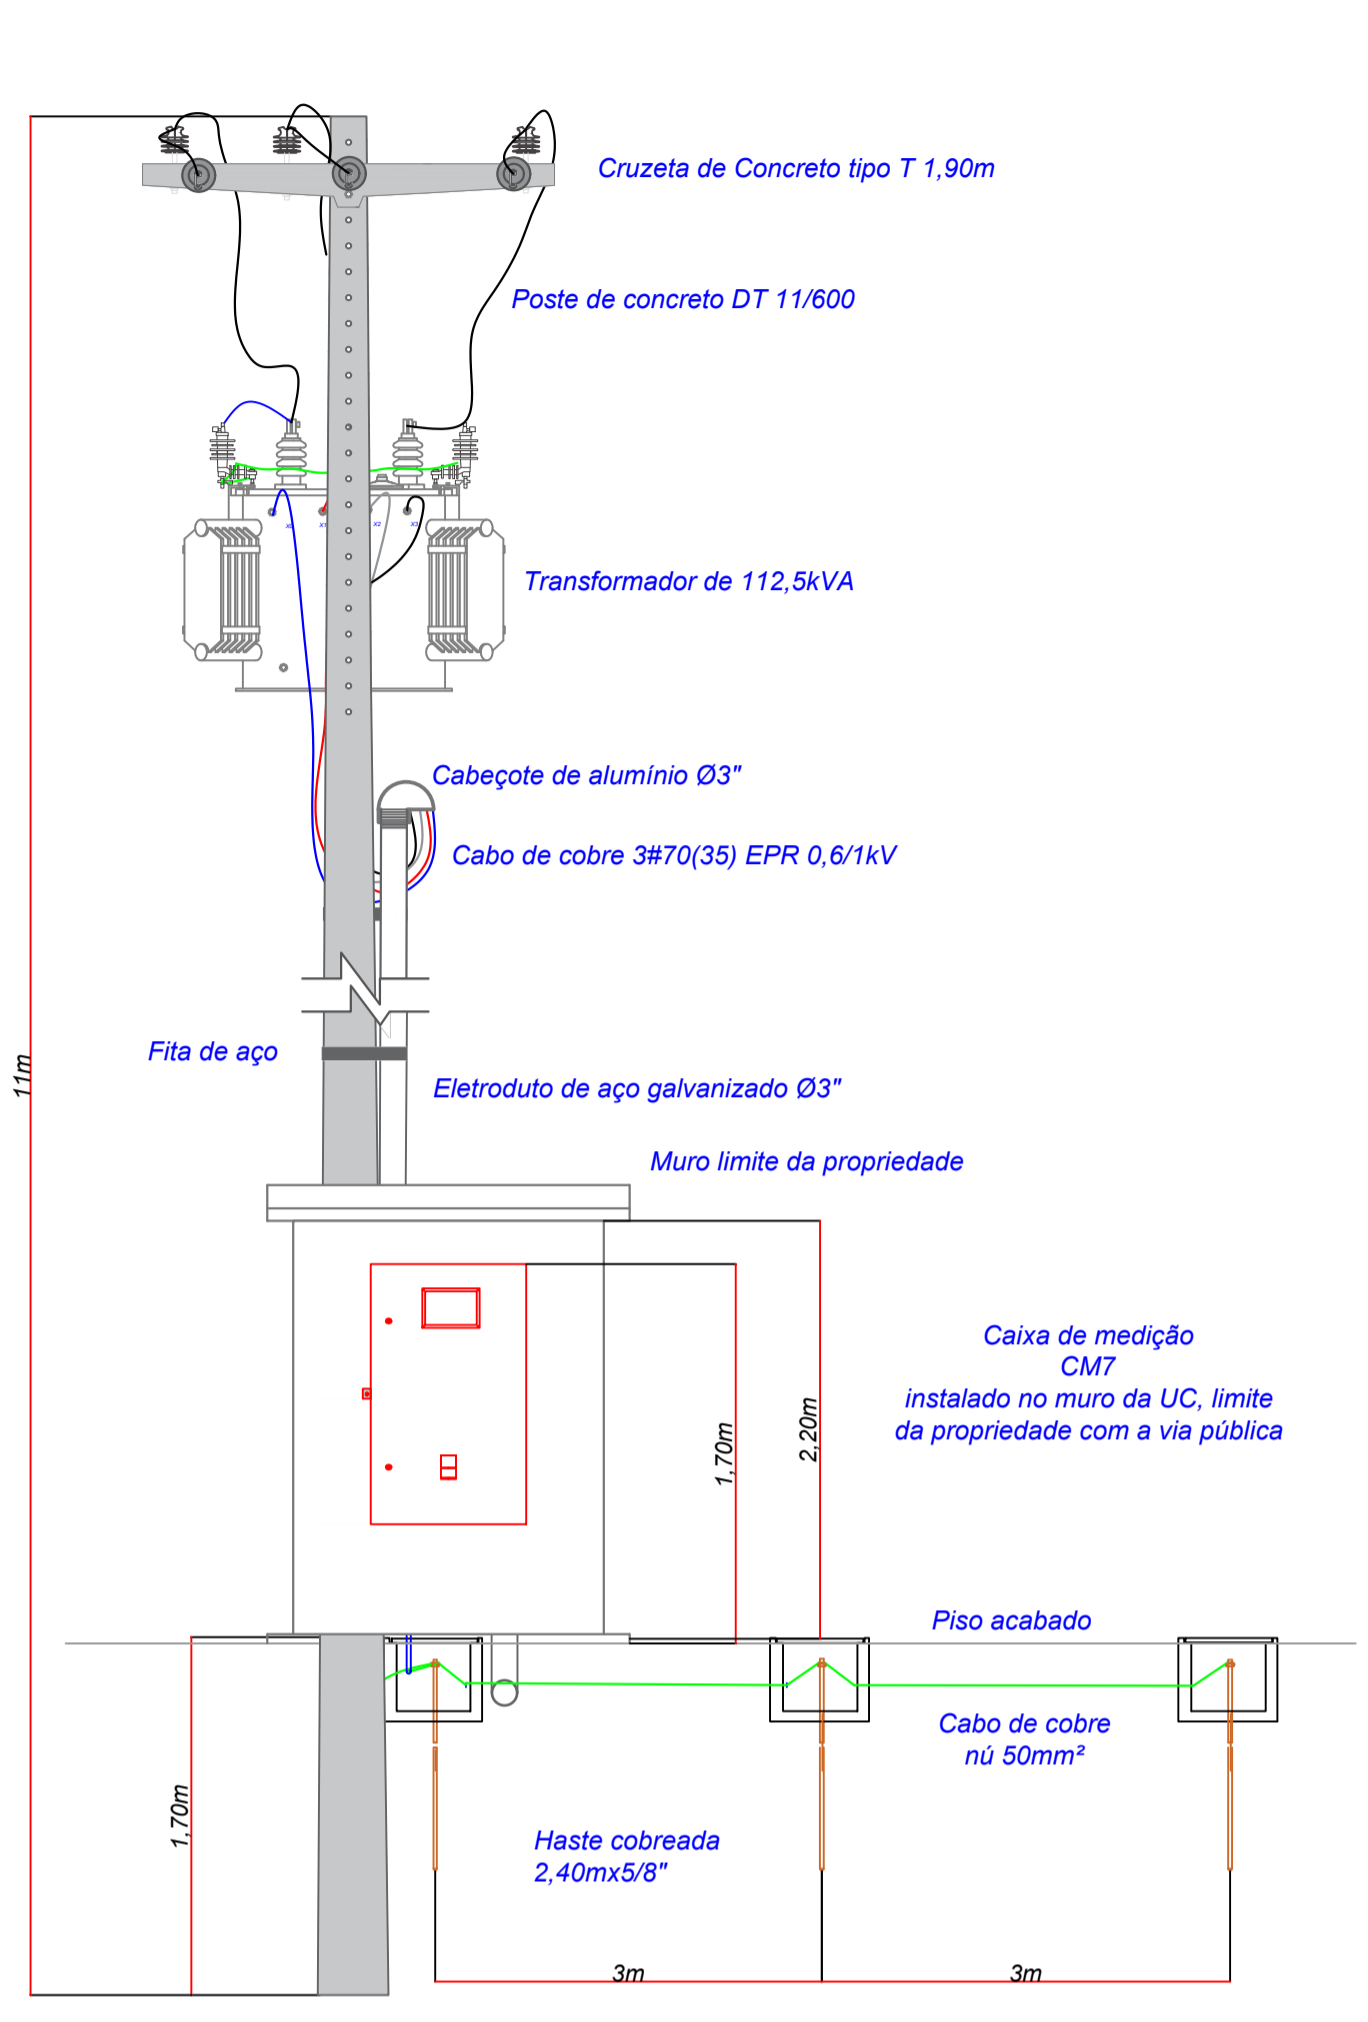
Cruzeta de Concreto tipo T 1,90m

Poste de concreto DT 11/600

Transformador de 112,5kVA

X0 X1 X2 X3

Cabeçote de alumínio Ø3"

Cabo de cobre 3#70(35) EPR 0,6/1kV

Fita de aço

11m

Eletroduto de aço galvanizado Ø3"

Muro limite da propriedade

Caixa de medição
CM7
instalado no muro da UC, limite da propriedade com a via pública

1,70m

2,20m

Piso acabado

Cabo de cobre nú 50mm²

1,70m

Haste cobreada 2,40mx5/8"

3m

3m